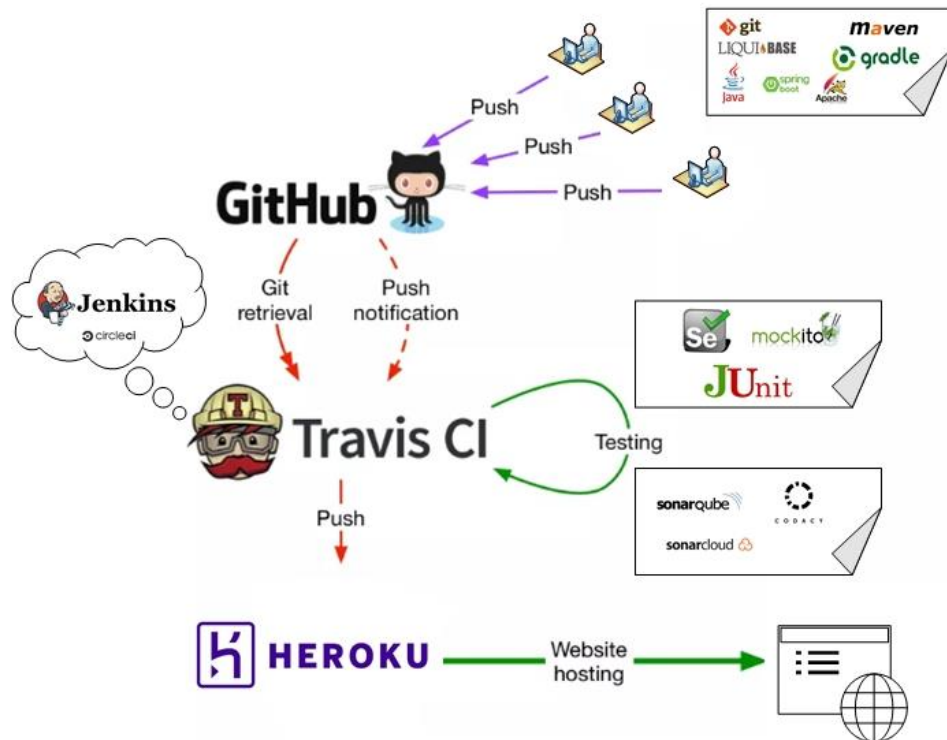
git
maven
LIQUIBASE
gradle
Java
spring boot
Apache

Push
Push
Push

GitHub

Git retrieval
Push notification

Jenkins
circleci

Se
mockito
JUnit

Travis CI

Testing

sonarqube
CODACY
sonarcloud

Push

HEROKU
Website hosting